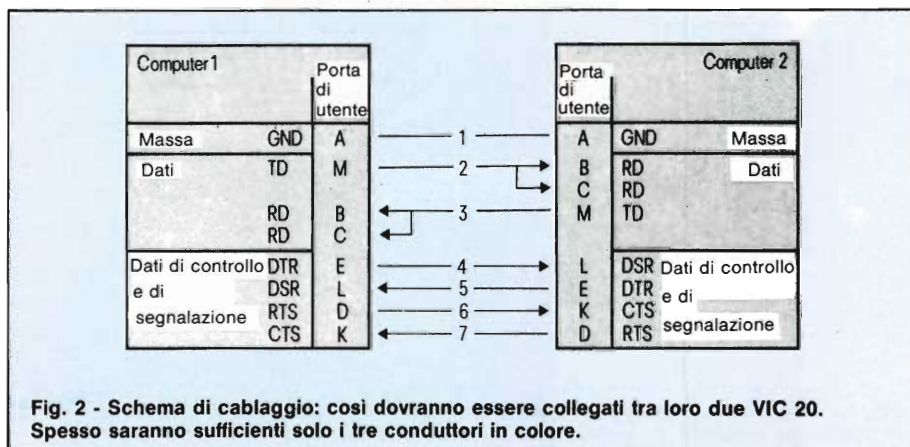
Computer 1

Porta di utente

Massa GND A
Dati TD M
RD B
RD C
Dati di controllo e di segnalazione DTR E
DSR L
RTS D
CTS K

1
2
3
4
5
6
7

Computer 2

Porta di utente

A GND Massa
B RD Dati
C RD
M TD
L DSR Dati di controllo e di segnalazione
E DTR
K CTS
D RTS

Fig. 2 - Schema di cablaggio: così dovranno essere collegati tra loro due VIC 20. Spesso saranno sufficienti solo i tre conduttori in colore.